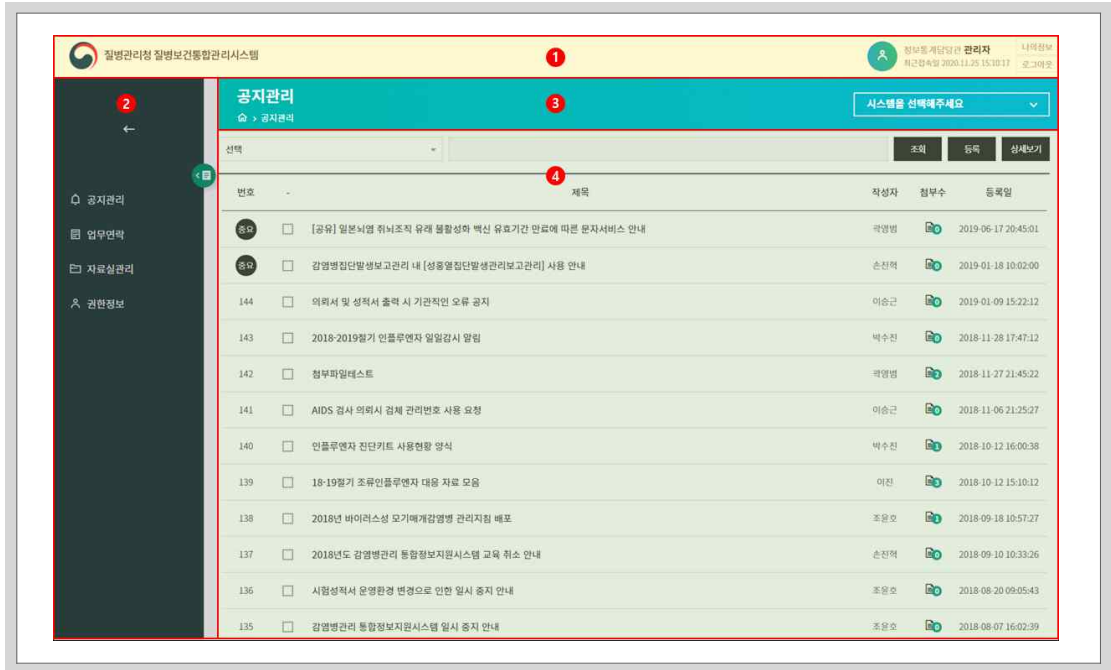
질병관리청 질병보건통합관리시스템

1

정보통계담당관 관리자
최근접속일 2020.11.25 15:10:17

나의정보
로그아웃

2

←

공지관리
업무연락
자료실관리
권한정보

공지관리
⌂ > 공지관리

3

시스템을 선택해주세요

선택

조회 등록 상세보기

4

| 번호 | - | 제목 | 작성자 | 첨부수 | 등록일 |
|---|---|---|---|---|---|
| 중요 | ☐ | [공유] 일본뇌염 취뇌조직 유래 불활성화 백신 유효기간 만료에 따른 문자서비스 안내 | 곽영범 | 0 | 2019-06-17 20:45:01 |
| 중요 | ☐ | 감염병집단발생보고관리 내 [성홍열집단발생관리보고관리] 사용 안내 | 손진혁 | 0 | 2019-01-18 10:02:00 |
| 144 | ☐ | 의뢰서 및 성적서 출력 시 기관직인 오류 공지 | 이승근 | 0 | 2019-01-09 15:22:12 |
| 143 | ☐ | 2018-2019절기 인플루엔자 일일감시 알림 | 박수진 | 0 | 2018-11-28 17:47:12 |
| 142 | ☐ | 첨부파일테스트 | 곽영범 | 2 | 2018-11-27 21:45:22 |
| 141 | ☐ | AIDS 검사 의뢰시 검체 관리번호 사용 요청 | 이승근 | 0 | 2018-11-06 21:25:27 |
| 140 | ☐ | 인플루엔자 진단키트 사용현황 양식 | 박수진 | 1 | 2018-10-12 16:00:38 |
| 139 | ☐ | 18-19절기 조류인플루엔자 대응 자료 모음 | 이진 | 3 | 2018-10-12 15:10:12 |
| 138 | ☐ | 2018년 바이러스성 모기매개감염병 관리지침 배포 | 조윤호 | 1 | 2018-09-18 10:57:27 |
| 137 | ☐ | 2018년도 감염병관리 통합정보지원시스템 교육 취소 안내 | 손진혁 | 0 | 2018-09-10 10:33:26 |
| 136 | ☐ | 시험성적서 운영환경 변경으로 인한 일시 중지 안내 | 조윤호 | 0 | 2018-08-20 09:05:43 |
| 135 | ☐ | 감염병관리 통합정보지원시스템 일시 중지 안내 | 조윤호 | 0 | 2018-08-07 16:02:39 |